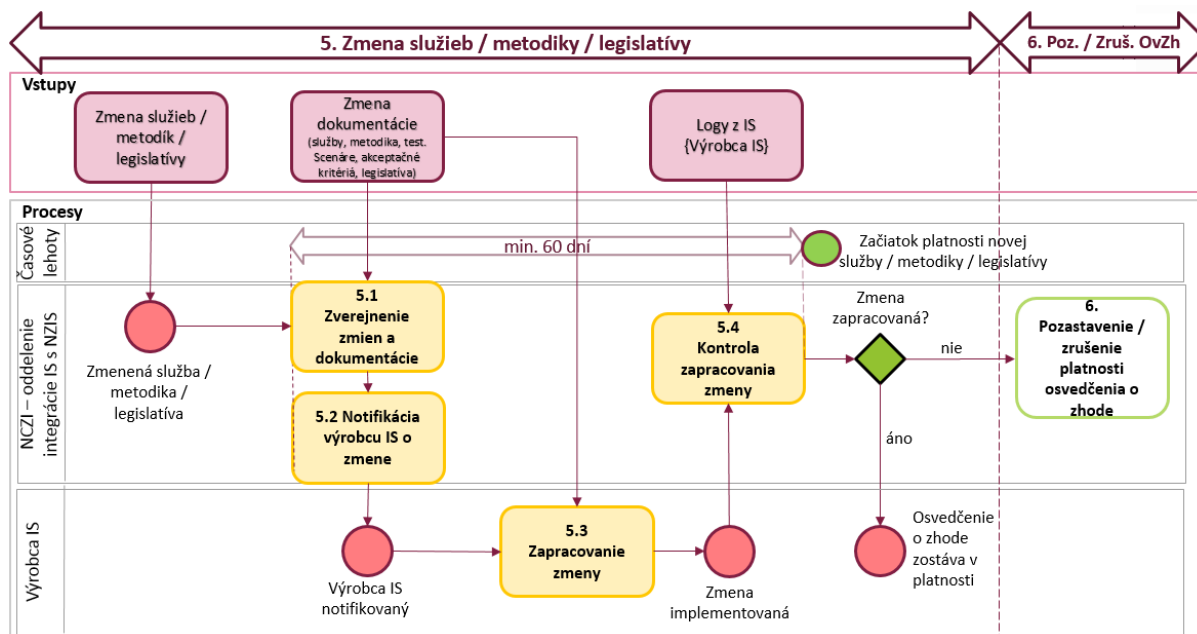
5. Zmena služieb / metodiky / legislatívy

6. Poz. / Zruš. OvZh

Vstupy

Zmena služieb / metodík / legislatívy

Zmena dokumentácie (služby, metodika, test. Scenáre, akceptačné kritériá, legislatíva)

Logy z IS {Výrobca IS}

Procesy

Časové lehoty

min. 60 dní

Začiatok platnosti novej služby / metodiky / legislatívy

NCZI – oddelenie integrácie IS s NZIS

Zmenená služba / metodika / legislatíva

5.1 Zverejnenie zmien a dokumentácie

5.2 Notifikácia výrobcu IS o zmene

5.4 Kontrola zapracovania zmeny

Zmena zapracovaná?

nie

áno

6. Pozastavenie / zrušenie platnosti osvedčenia o zhode

Výrobca IS

Výrobca IS notifikovaný

5.3 Zapracovanie zmeny

Zmena implementovaná

Osvedčenie o zhode zostáva v platnosti